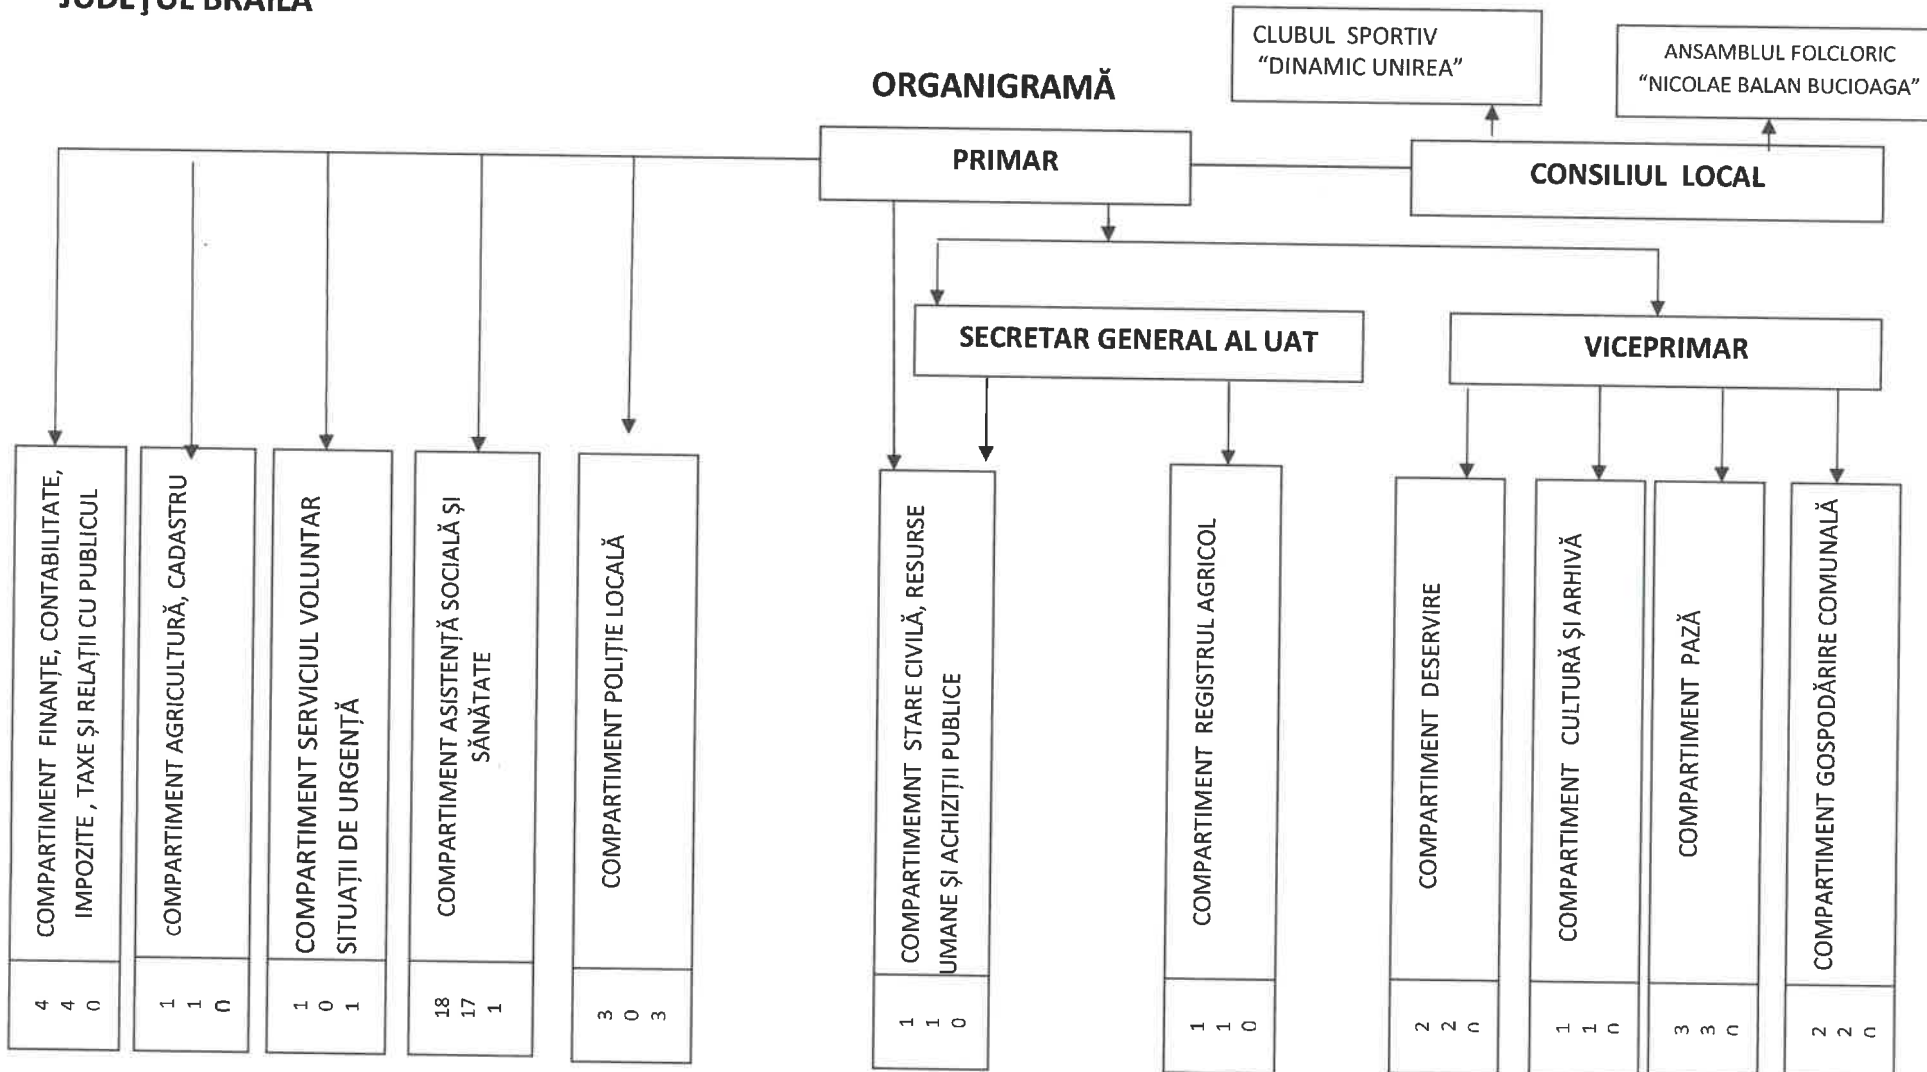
JUDEȚUL BRĂILA

ORGANIGRAMĂ

CLUBUL SPORTIV "DINAMIC UNIREA"

ANSAMBLUL FOLCLORIC "NICOLAE BALAN BUCIOAGA"

PRIMAR

CONSILIUL LOCAL

SECRETAR GENERAL AL UAT

VICEPRIMAR

COMPARTIMENT FINANȚE, CONTABILITATE, IMPOZITE , TAXE ȘI RELAȚII CU PUBLICUL
4 4 0

COMPARTIMENT AGRICULTURĂ, CADASTRU
1 1 0

COMPARTIMENT SERVICIUL VOLUNTAR SITUAȚII DE URGENȚĂ
1 0 1

COMPARTIMENT ASISTENȚĂ SOCIALĂ ȘI SĂNĂTATE
18 17 1

COMPARTIMENT POLIȚIE LOCALĂ
3 0 3

COMPARTIMEMNT STARE CIVILĂ, RESURSE UMANE ȘI ACHIZIȚII PUBLICE
1 1 0

COMPARTIMENT REGISTRUL AGRICOL
1 1 0

COMPARTIMENT DESERVIRE
2 2 0

COMPARTIMENT CULTURĂ ȘI ARHIVĂ
1 1 0

COMPARTIMENT PAZĂ
3 3 0

COMPARTIMENT GOSPODĂRIRE COMUNALĂ
2 2 0